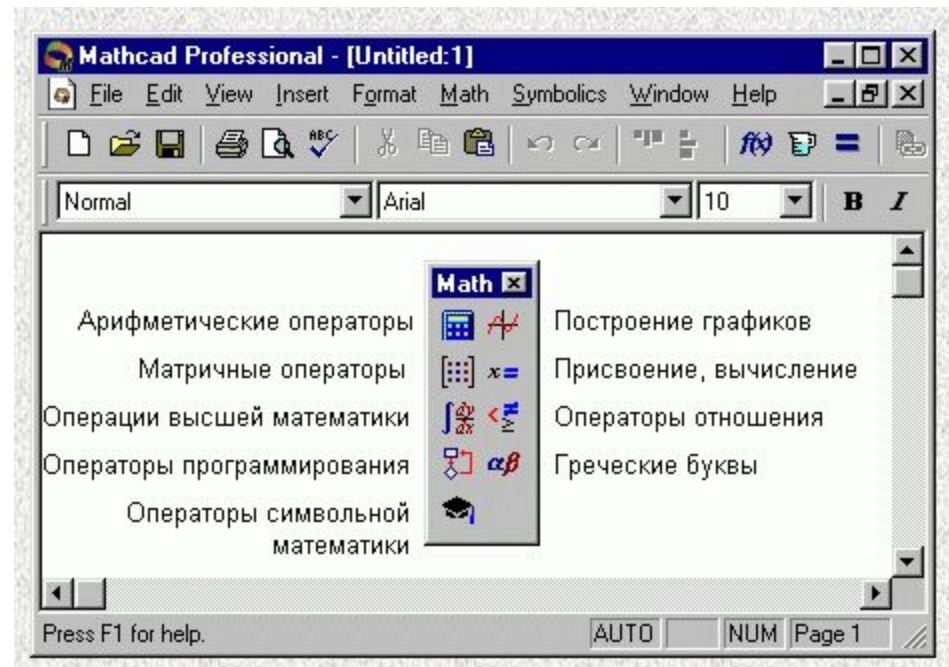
Mathcad Professional - [Untitled:1]

File Edit View Insert Format Math Symbolics Window Help

Normal Arial 10 B I

Math

Арифметические операторы

Построение графиков

Матричные операторы

$x=$

Присвоение, вычисление

Операции высшей математики

Операторы отношения

Операторы программирования

$\alpha\beta$

Греческие буквы

Операторы символьной математики

Press F1 for help. AUTO NUM Page 1